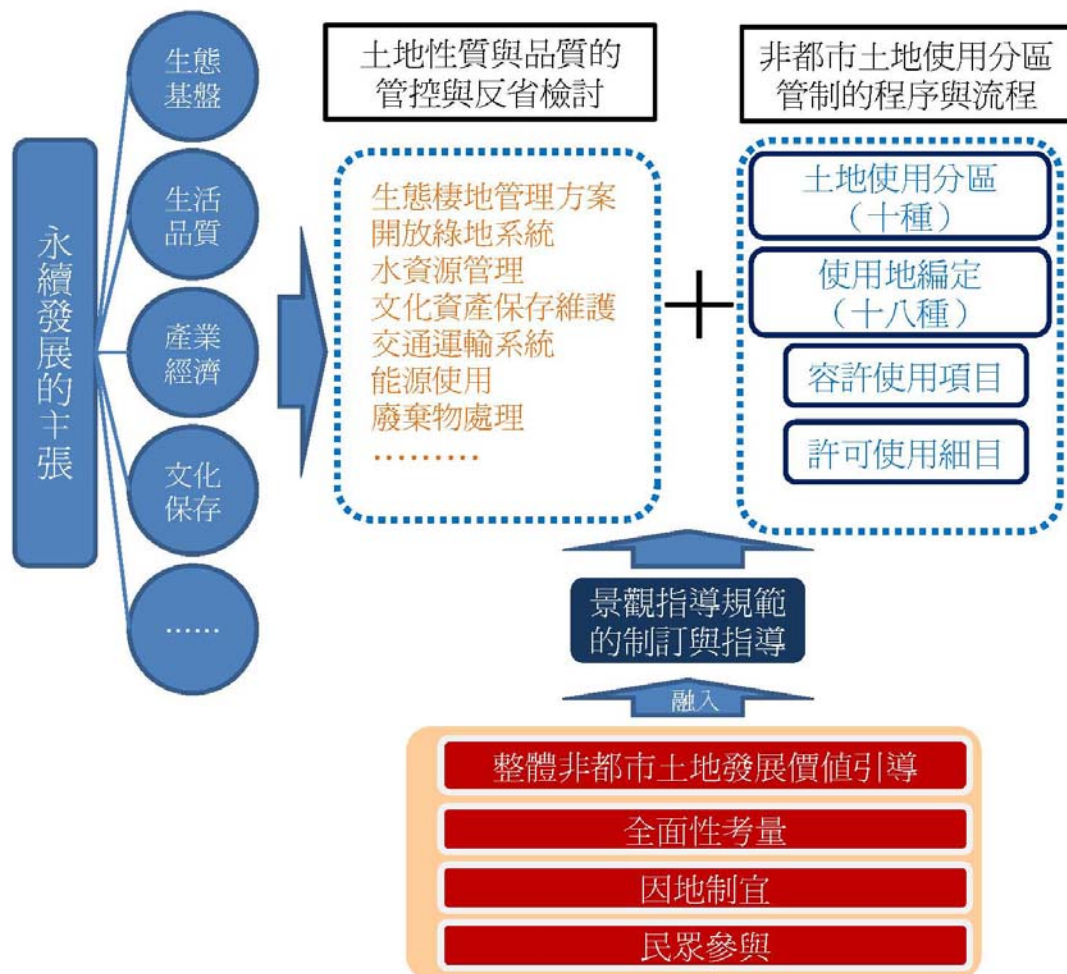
永續發展的主張

生態基盤

生活品質

產業經濟

文化保存

……

土地性質與品質的管控與反省檢討

生態棲地管理方案
開放綠地系統
水資源管理
文化資產保存維護
交通運輸系統
能源使用
廢棄物處理
………

＋

非都市土地使用分區管制的程序與流程

土地使用分區（十種）

使用地編定（十八種）

容許使用項目

許可使用細目

景觀指導規範的制訂與指導

融入

整體非都市土地發展價值引導

全面性考量

因地制宜

民眾參與